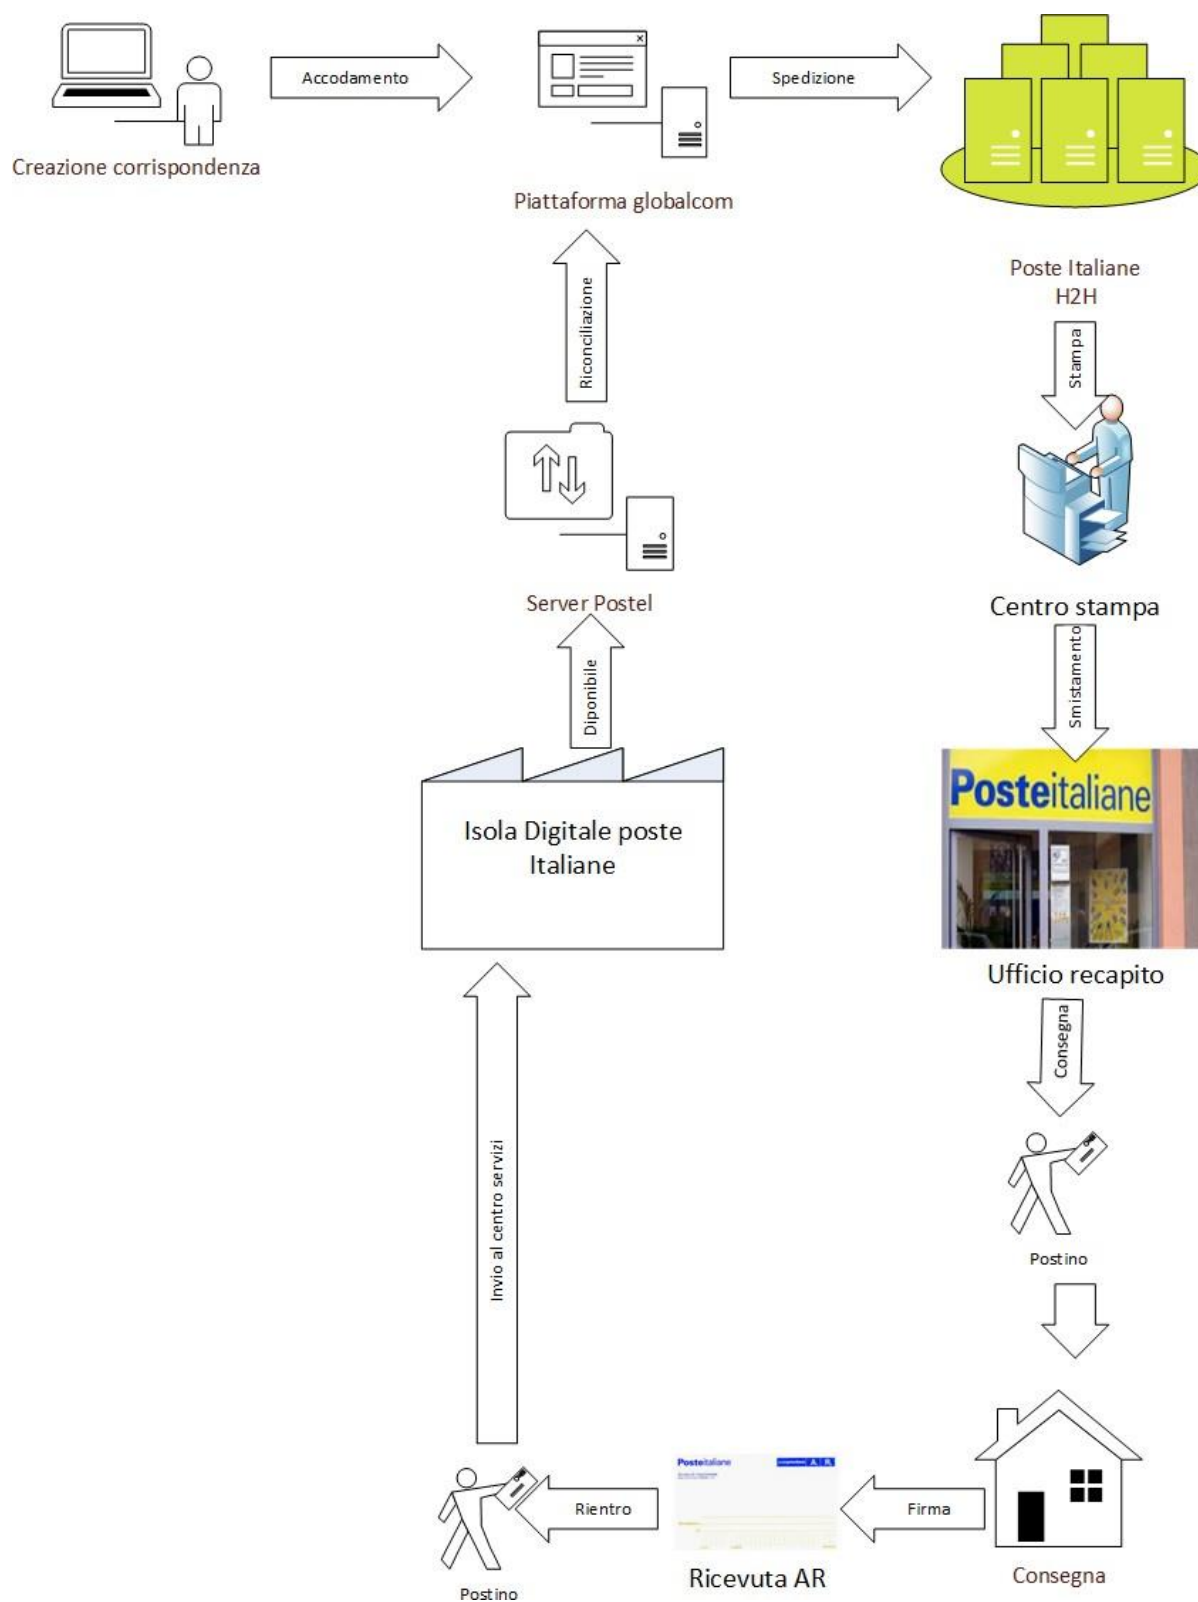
Accodamento

Spedizione

Creazione corrispondenza

Piattaforma globalcom

Poste Italiane H2H

Riconciliazione

Stampa

Server Postel

Centro stampa

Diponibile

Smistamento

Posteitaliane

Isola Digitale poste Italiane

Ufficio recapito

Consegna

Invio al centro servizi

Postino

Rientro

Firma

Posteitaliane

A R

Postino

Ricevuta AR

Consegna